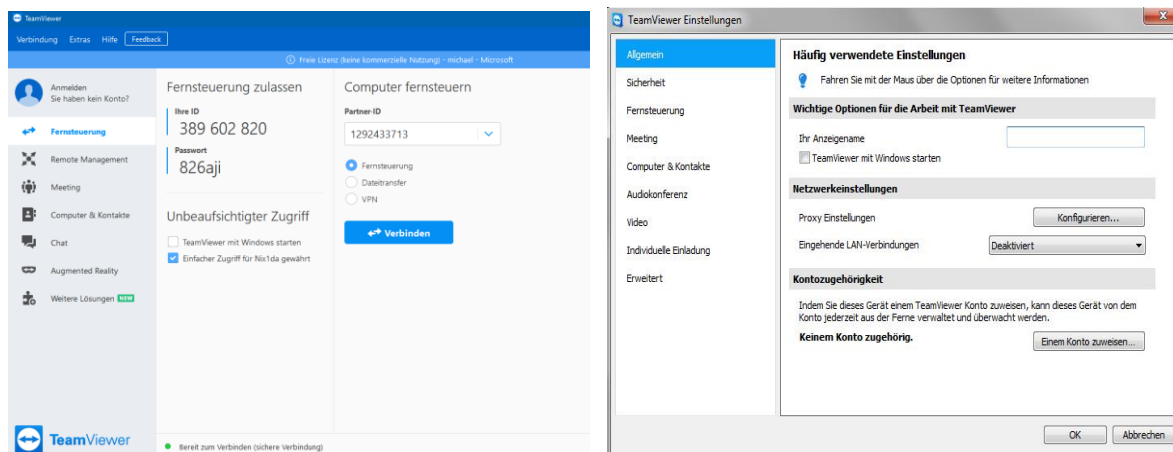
TeamViewer

Verbindung Extras Hilfe Feedback

Freie Lizenz (keine kommerzielle Nutzung) - michael - Microsoft

Anmelden
Sie haben kein Konto?

Fernsteuerung
Remote Management
Meeting
Computer & Kontakte
Chat
Augmented Reality
Weitere Lösungen NEW

TeamViewer

Fernsteuerung zulassen

Ihre ID
389 602 820

Passwort
826aji

Unbeaufsichtigter Zugriff

TeamViewer mit Windows starten
Einfacher Zugriff für Nix1da gewährt

Computer fernsteuern

Partner-ID
1292433713

Fernsteuerung
Dateitransfer
VPN

Verbinden

Bereit zum Verbinden (sichere Verbindung)

TeamViewer Einstellungen

Allgemein
Sicherheit
Fernsteuerung
Meeting
Computer & Kontakte
Audiokonferenz
Video
Individuelle Einladung
Erweitert

Häufig verwendete Einstellungen

Fahren Sie mit der Maus über die Optionen für weitere Informationen

Wichtige Optionen für die Arbeit mit TeamViewer

Ihr Anzeigename
TeamViewer mit Windows starten

Netzwerkeinstellungen

Proxy Einstellungen
Konfigurieren...
Eingehende LAN-Verbindungen
Deaktiviert

Kontozugehörigkeit

Indem Sie dieses Gerät einem TeamViewer Konto zuweisen, kann dieses Gerät von dem Konto jederzeit aus der Ferne verwaltet und überwacht werden.

Keinem Konto zugehörig.
Einem Konto zuweisen...

OK
Abbrechen